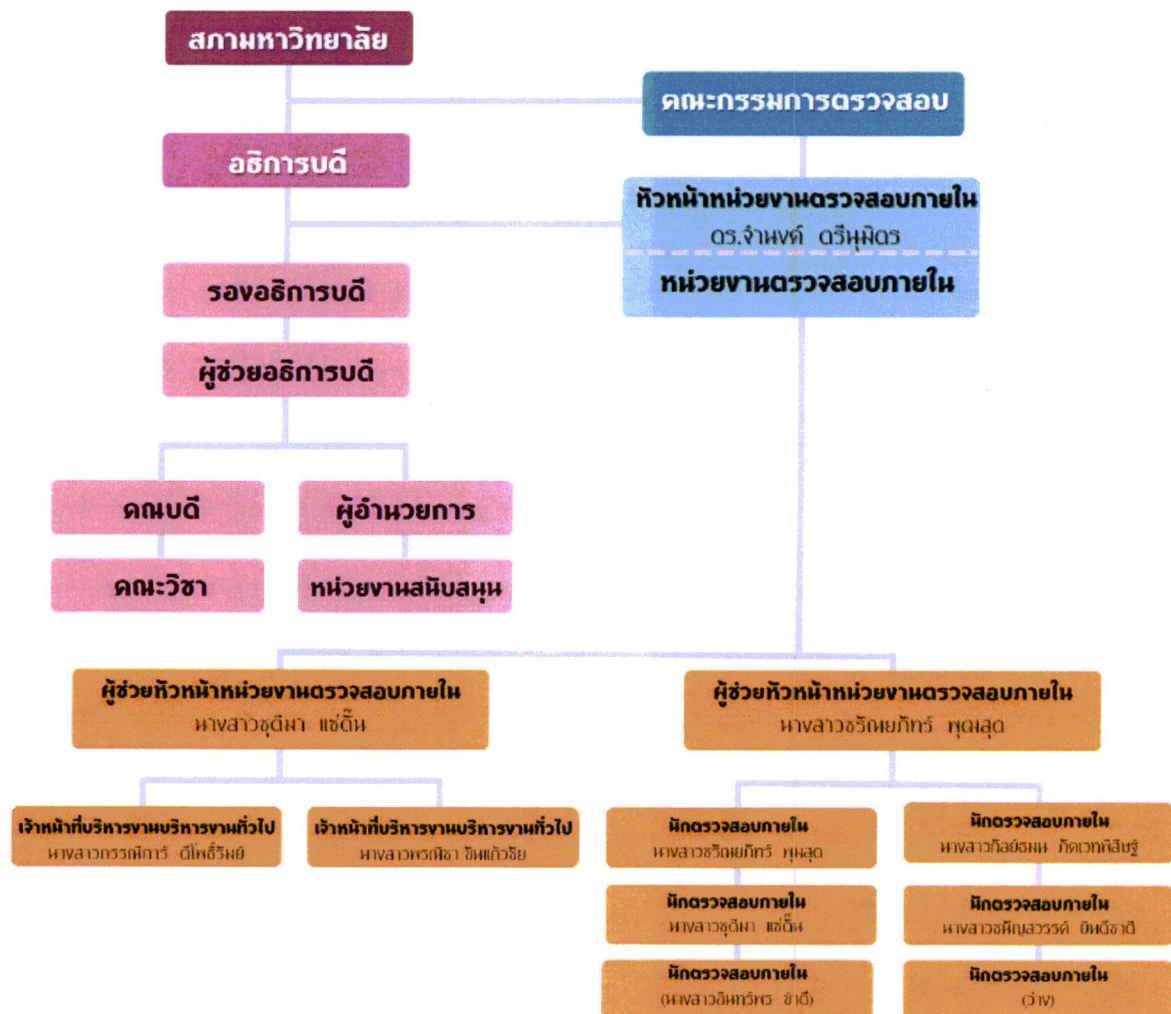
สภามหาวิทยาลัย

คณะกรรมการตรวจสอบ

อธิการบดี

หัวหน้าหน่วยงานตรวจสอบภายใน
ดร.จำนงค์ ดรีนุมิตร
หน่วยงานตรวจสอบภายใน

รองอธิการบดี

ผู้ช่วยอธิการบดี

คณบดี

ผู้อำนวยการ

คณะวิชา

หน่วยงานสนับสนุน

ผู้ช่วยหัวหน้าหน่วยงานตรวจสอบภายใน
นางสาวชุติมา แซ่ตั้น

ผู้ช่วยหัวหน้าหน่วยงานตรวจสอบภายใน
นางสาวชริณยภัทร์ พุฒสุด

เจ้าหน้าที่บริหารงานบริหารงานทั่วไป
นางสาวกรรณิการ์ ดีโพธิ์รัมย์

เจ้าหน้าที่บริหารงานบริหารงานทั่วไป
นางสาวพรทิชา ขันแก้ววิจัย

นักตรวจสอบภายใน
นางสาวชริณยภัทร์ พุฒสุด

นักตรวจสอบภายใน
นางสาวกิติยธมน ภัคเวทศิลป์ชัย

นักตรวจสอบภายใน
นางสาวชุติมา แซ่ตั้น

นักตรวจสอบภายใน
นางสาวชญิญาวรรณ์ ยินดีชาติ

นักตรวจสอบภายใน
(นางสาวอัมพาวัพร ขาดี)

นักตรวจสอบภายใน
(ว่าง)